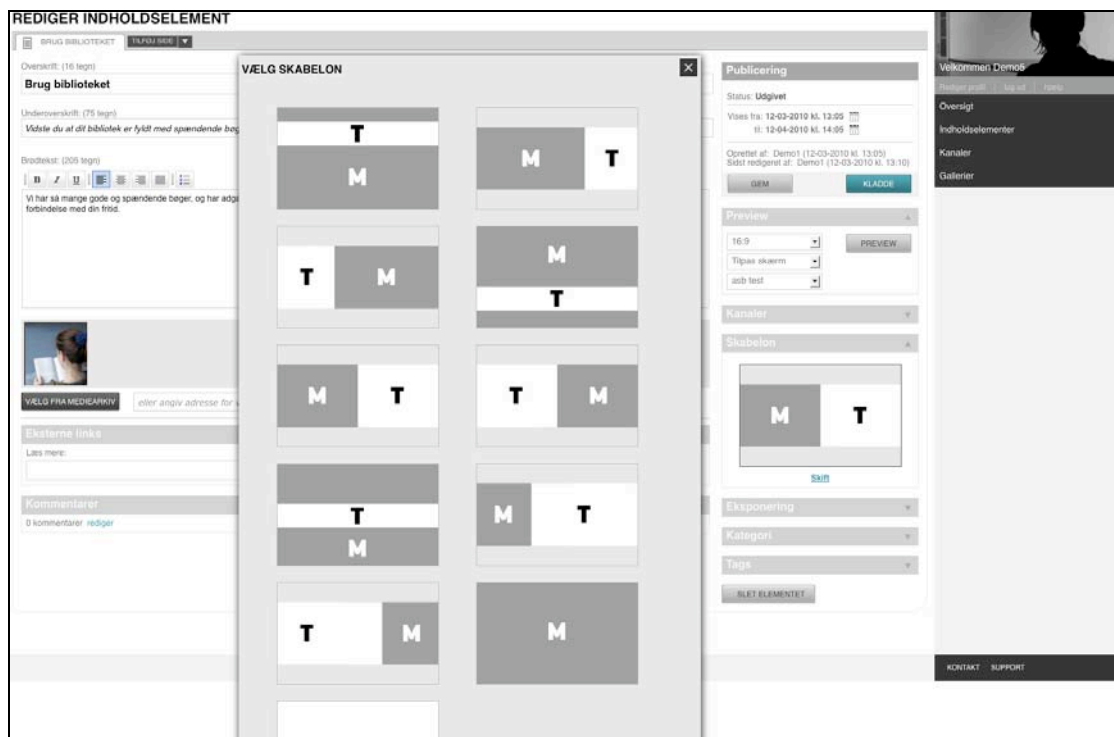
REDIGER INDHOLDSELEMENT

BRUG BIBLIOTEKET TILFØJ SIDE ▼

Overskrift: (16 tegn)
Brug biblioteket

Underoverskrift: (75 tegn)
Vidste du at dit bibliotek er fyldt med spændende bøg

Brødtekst: (205 tegn)
B I U

Vi har så mange gode og spændende bøger, og har adg forbindelse med din fritid.

VÆLG FRA MEDIEARKIV eller angiv adresse for

Eksterne links
Læs mere:

Kommentarer
0 kommentarer rediger

VÆLG SKABELON

T
M
M T
T M
M
T
M T
T M
T
M
M T
T M
M

Publicering
Status: Udgivet
Vises fra: 12-03-2010 kl. 13:05
til: 12-04-2010 kl. 14:05
Oprettet af: Demo1 (12-03-2010 kl. 13:05)
Sidst redigeret af: Demo1 (12-03-2010 kl. 13:10)
GEM KLADDE

Preview
16:9
PREVIEW
Tilpas skærm
asb test

Kanaler

Skabelon
M T
Skift

Eksponering

Kategori

Tags

SLET ELEMENTET

Velkommen Demo5
Rediger profil | log ud | hjælp
Oversigt
Indholdselementer
Kanaler
Gallerier

KONTAKT SUPPORT